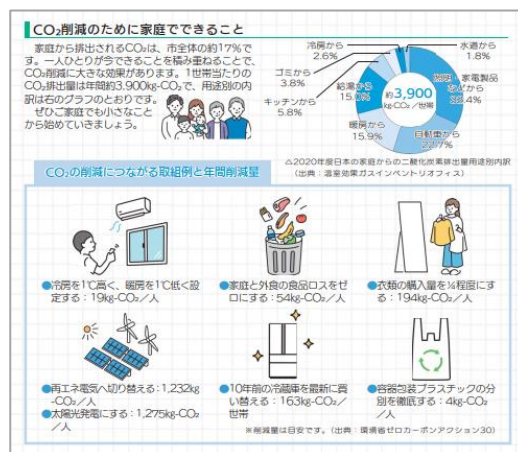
$CO_2$削減のために家庭でできること

家庭から排出される$CO_2$は、市全体の約17%です。一人ひとりが今できることを積み重ねることで、$CO_2$削減に大きな効果があります。1世帯当たりの$CO_2$排出量は年間約3,900kg-$CO_2$で、用途別の内訳は右のグラフのとおりです。
ぜひご家庭でも小さなことから始めていきましょう。

冷房から 2.6%
水道から 1.8%
ゴミから 3.8%
給湯から 15.0%
照明・家電製品などから 28.4%
キッチンから 5.8%
約3,900 kg-$CO_2$／世帯
暖房から 15.9%
自動車から 22.7%

△2020年度日本の家庭からの二酸化炭素排出量用途別内訳
（出典：温室効果ガスインベントリオフィス）

$CO_2$の削減につながる取組例と年間削減量

●冷房を1℃高く、暖房を1℃低く設定する：19kg-$CO_2$／人

●家庭と外食の食品ロスをゼロにする：54kg-$CO_2$／人

●衣類の購入量を¼程度にする：194kg-$CO_2$／人

●再エネ電気へ切り替える：1,232kg-$CO_2$／人
●太陽光発電にする：1,275kg-$CO_2$／人

●10年前の冷蔵庫を最新に買い替える：163kg-$CO_2$／世帯

●容器包装プラスチックの分別を徹底する：4kg-$CO_2$／人

※削減量は目安です。（出典：環境省ゼロカーボンアクション30）